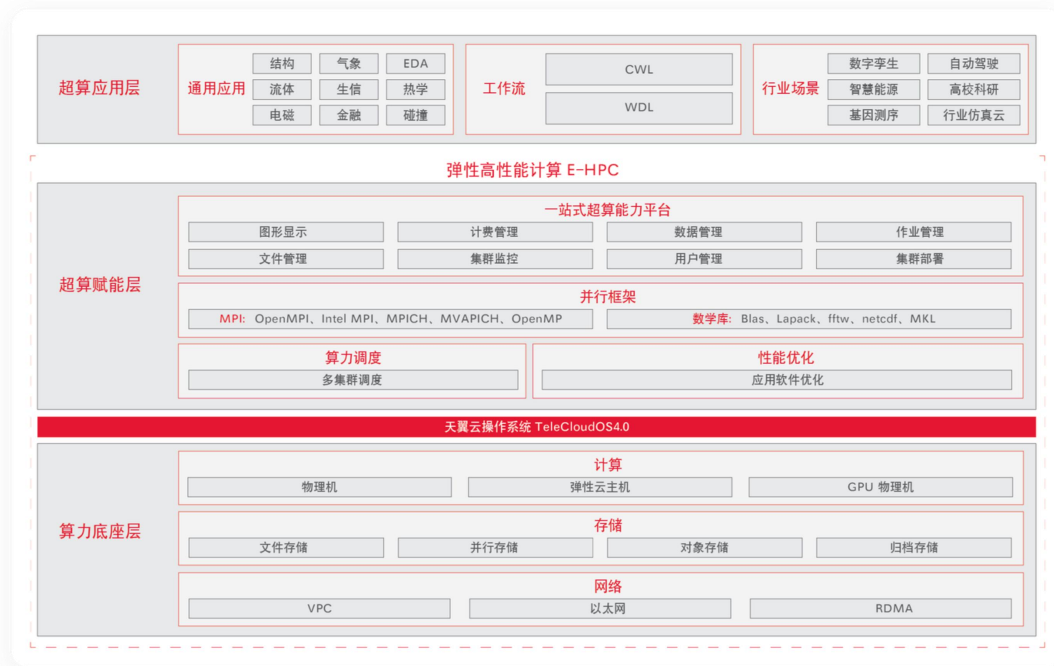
超算应用层

通用应用

结构 气象 EDA
流体 生信 热学
电磁 金融 碰撞

工作流

CWL
WDL

行业场景

数字孪生 自动驾驶
智慧能源 高校科研
基因测序 行业仿真云

弹性高性能计算 E-HPC

超算赋能层

一站式超算能力平台

图形显示 计费管理 数据管理 作业管理
文件管理 集群监控 用户管理 集群部署

并行框架

MPI：OpenMPI、Intel MPI、MPICH、MVAPICH、OpenMP

数学库：Blas、Lapack、fftw、netcdf、MKL

算力调度

多集群调度

性能优化

应用软件优化

天翼云操作系统 TeleCloudOS4.0

算力底座层

计算

物理机 弹性云主机 GPU 物理机

存储

文件存储 并行存储 对象存储 归档存储

网络

VPC 以太网 RDMA